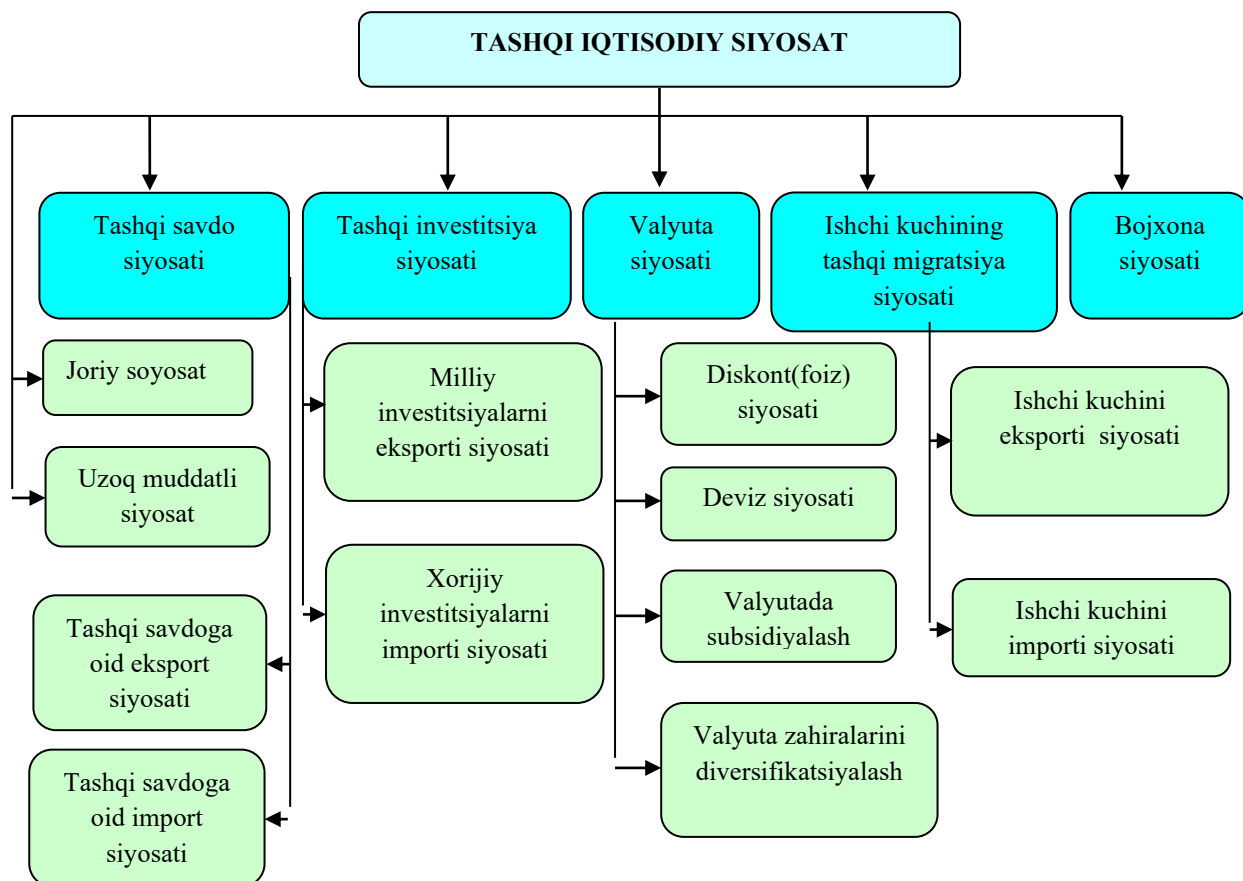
TASHQI IQTISODIY SIYOSAT

Tashqi savdo siyosati

Tashqi investitsiya siyosati

Valyuta siyosati

Ishchi kuchining tashqi migratsiya siyosati

Bojxona siyosati

Joriy soyosat

Uzoq muddatli siyosat

Tashqi savdoga oid eksport siyosati

Tashqi savdoga oid import siyosati

Milliy investitsiyalarni eksporti siyosati

Xorijiy investitsiyalarni importi siyosati

Diskont(foiz) siyosati

Deviz siyosati

Valyutada subsidiyalash

Valyuta zahiralarini diversifikatsiyalash

Ishchi kuchini eksporti siyosati

Ishchi kuchini importi siyosati